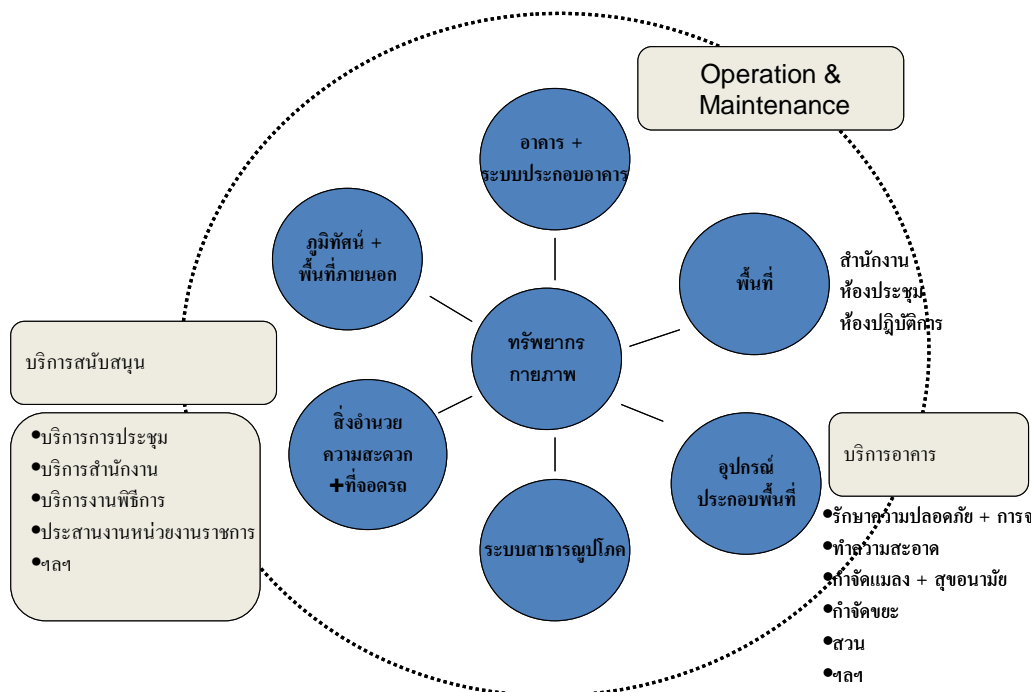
Operation & Maintenance

อาคาร + ระบบประกอบอาคาร

ภูมิทัศน์ + พื้นที่ภายนอก

พื้นที่

สำนักงาน
ห้องประชุม
ห้องปฏิบัติการ

ทรัพยากรกายภาพ

บริการสนับสนุน

•บริการการประชุม
•บริการสำนักงาน
•บริการงานพิธีการ
•ประสานงานหน่วยงานราชการ
•ฯลฯ

สิ่งอำนวยความสะดวก +ที่จอดรถ

อุปกรณ์ประกอบพื้นที่

ระบบสาธารณูปโภค

บริการอาคาร

•รักษาความปลอดภัย + การจ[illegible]
•ทำความสะอาด
•กำจัดแมลง + สุขอนามัย
•กำจัดขยะ
•สวน
•ฯลฯ